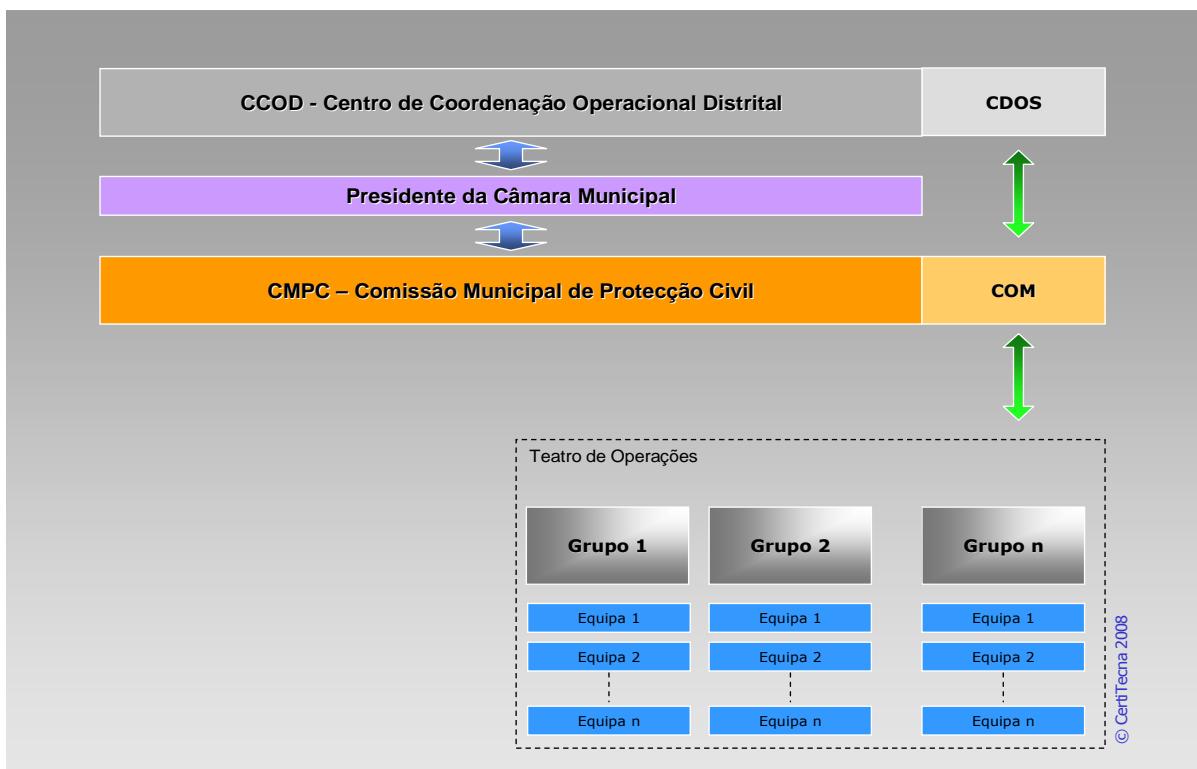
CCOD - Centro de Coordenação Operacional Distrital

CDOS

Presidente da Câmara Municipal

CMPC – Comissão Municipal de Protecção Civil

COM

Teatro de Operações

Grupo 1

Equipa 1

Equipa 2

Equipa n

Grupo 2

Equipa 1

Equipa 2

Equipa n

Grupo n

Equipa 1

Equipa 2

Equipa n

© CertiTecna 2008